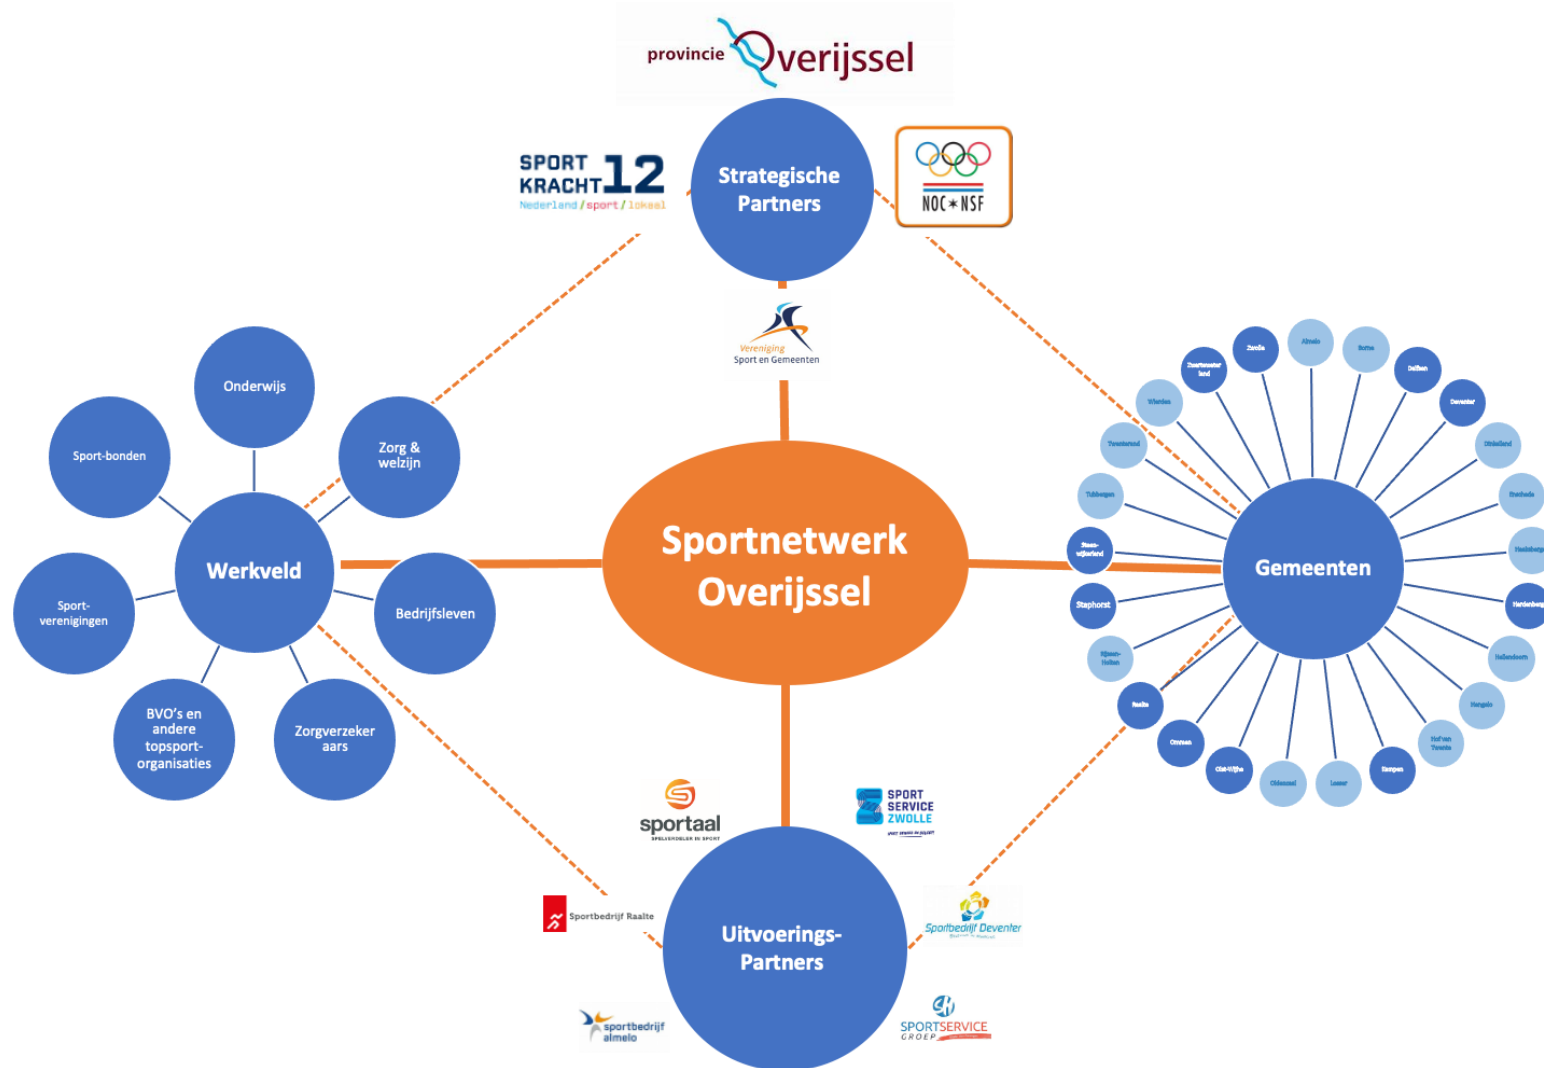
provincie Overijssel

SPORT KRACHT 12
Nederland / sport / lokaal

Strategische Partners

NOC*NSF

Vereniging Sport en Gemeenten

Onderwijs

Sport-bonden

Zorg & welzijn

Werkveld

Sport-verenigingen

Bedrijfsleven

BVO's en andere topsport-organisaties

Zorgverzekeraars

Sportnetwerk Overijssel

Gemeenten

Zwolle
Almelo
Borne
Dalfsen
Deventer
Dinkelland
Enschede
Hardenberg
Hellendoorn
Hengelo
Hof van Twente
Kampen
Losser
Oldenzaal
Olst-Wijhe
Ommen
Raalte
Rijssen-Holten
Staphorst
Steenwijkerland
Tubbergen
Twenterand
Wierden
Zwartewaterland
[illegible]

sportaal

SPORT SERVICE ZWOLLE

Sportbedrijf Raalte

Uitvoerings-Partners

Sportbedrijf Deventer

sportbedrijf almelo

SPORTSERVICE GROEP